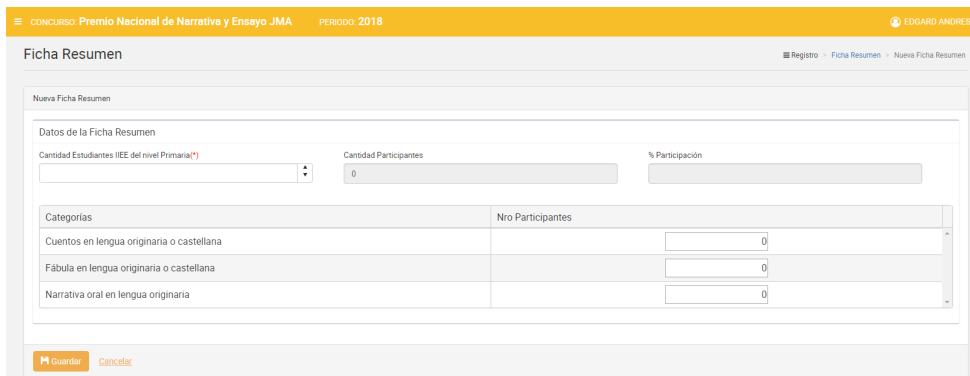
CONCURSO: Premio Nacional de Narrativa y Ensayo JMA PERIODO: 2018

EDGARD ANDRES

Ficha Resumen

Registro > Ficha Resumen > Nueva Ficha Resumen

Nueva Ficha Resumen

Datos de la Ficha Resumen

Cantidad Estudiantes IIEE del nivel Primaria(*)

Cantidad Participantes

0

% Participación

| Categorías | Nro Participantes |
|---|---|
| Cuentos en lengua originaria o castellana | 0 |
| Fábula en lengua originaria o castellana | 0 |
| Narrativa oral en lengua originaria | 0 |

Guardar Cancelar